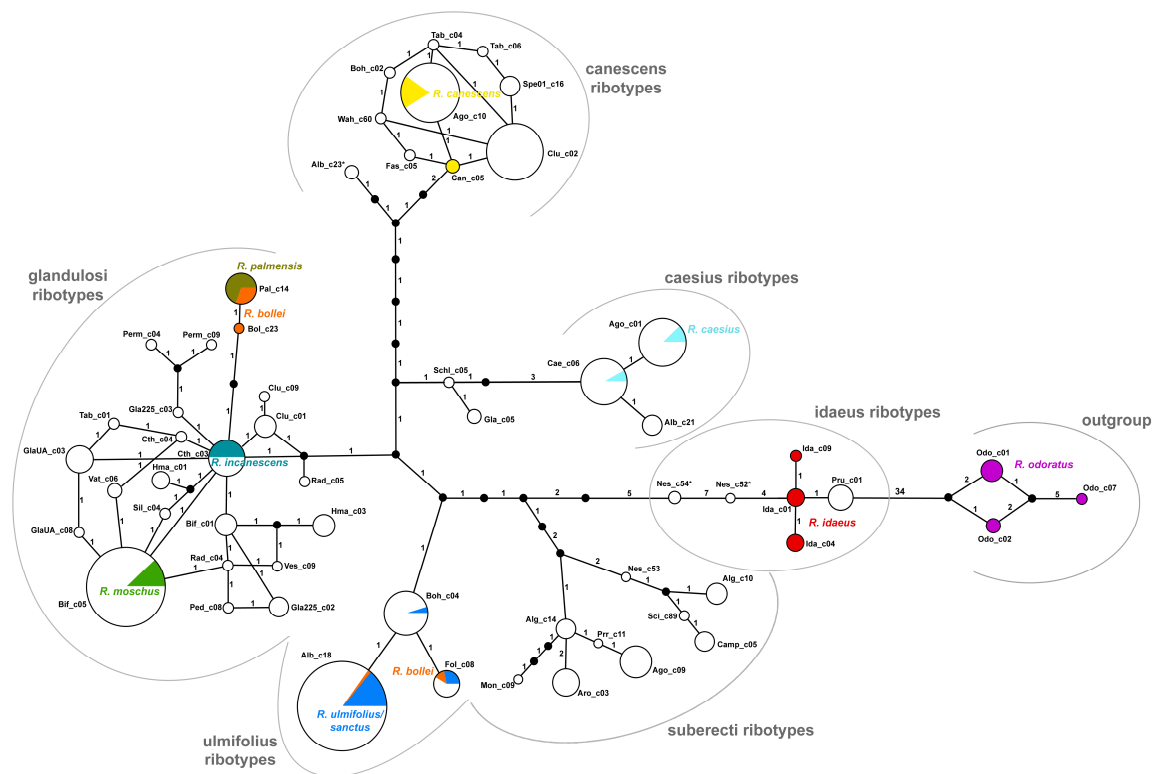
canescens ribotypes

Tab_c04
Tab_c06
Boh_c02
Spe01_c16
R. canescens
Ago_c10
Wah_c60
Clu_c02
Fas_c05
Can_c05
Alb_c23*

glandulosi ribotypes

R. palmensis
Pal_c14
R. bollei
Bol_c23
Perm_c04
Perm_c09
Clu_c09
Gla225_c03
Clu_c01
Tab_c01
Cth_c04
GlaUA_c03
Cth_c03
R. incanescens
Hma_c01
Rad_c05
Vat_c06
Sil_c04
Bif_c01
Hma_c03
GlaUA_c08
Rad_c04
Ves_c09
R. moschus
Bif_c05
Ped_c08
Gla225_c02

caesius ribotypes

Ago_c01
R. caesius
Schl_c05
Cae_c06
Gla_c05
Alb_c21

idaeus ribotypes

Ida_c09
Nes_c54*
Nes_c52*
Ida_c01
Pru_c01
R. idaeus
Ida_c04

outgroup

Odo_c01
R. odoratus
Odo_c07
Odo_c02

Boh_c04
Nes_c53
Alg_c10
Sci_c89
Alg_c14
Prr_c11
Camp_c05
Alb_c18
R. bollei
Fol_c08
Ago_c09
Mon_c09
Aro_c03
R. ulmifolius/ sanctus

ulmifolius ribotypes

suberecti ribotypes

1 1 1 1 1 1 1 1 1 1 2 1 1 1 1 1 1 1 1 3 1 1 1 1 1 1 1 2 5 7 4 1 34 2 1 5 1 2 1 2 2 1 1 1 2 1